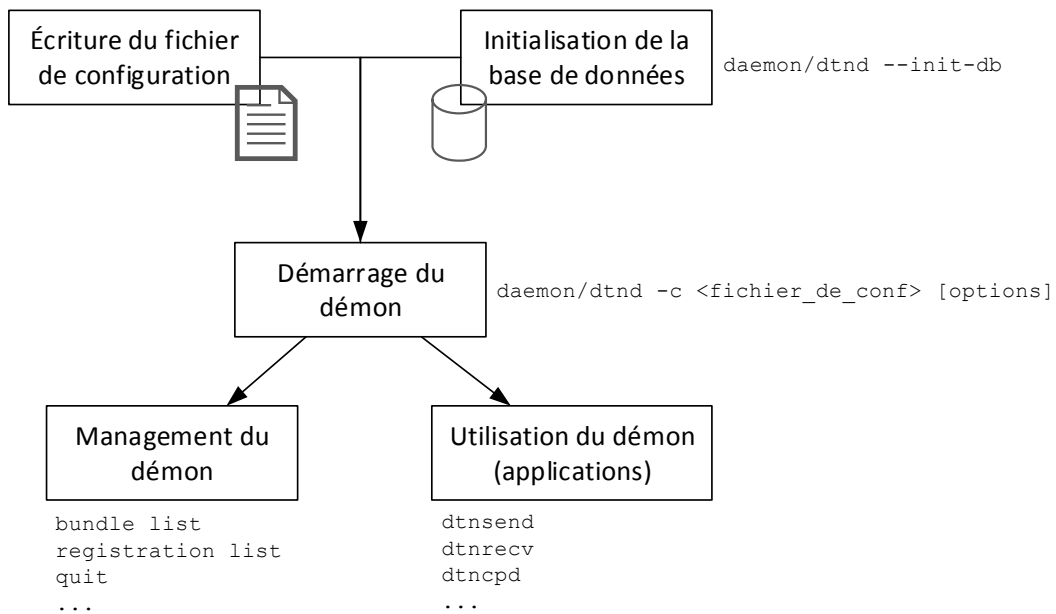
Écriture du fichier de configuration

Initialisation de la base de données

daemon/dtnd --init-db

Démarrage du démon

daemon/dtnd -c <fichier_de_conf> [options]

Management du démon

bundle list
registration list
quit
...

Utilisation du démon (applications)

dtnsend
dtnrecv
dtncpd
...